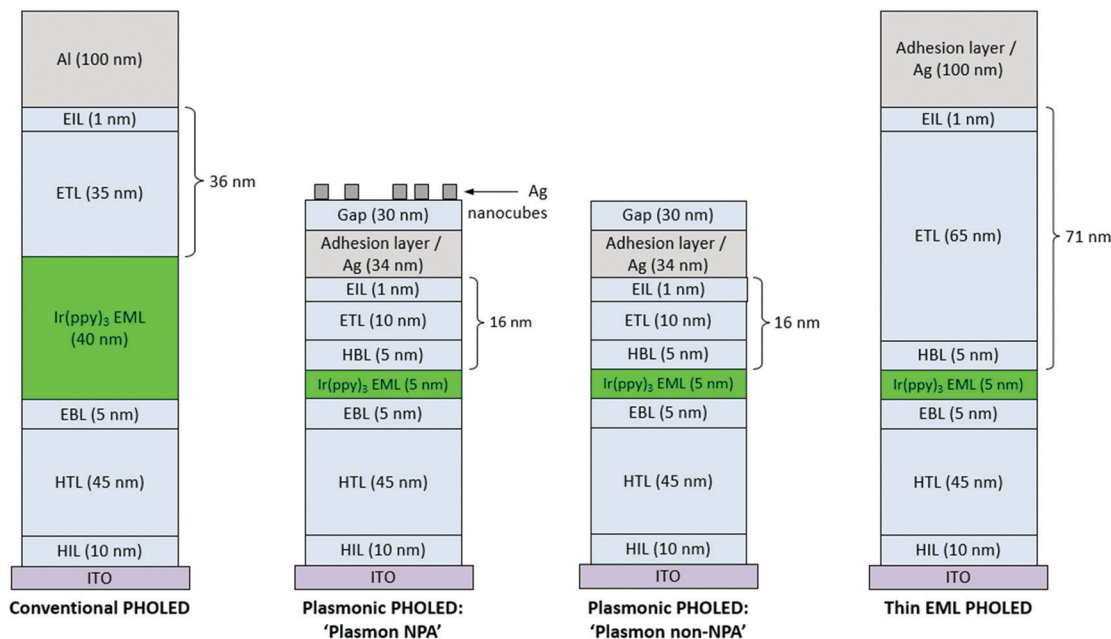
Al (100 nm)
EIL (1 nm)
ETL (35 nm)
36 nm
Ir(ppy)$_3$ EML (40 nm)
EBL (5 nm)
HTL (45 nm)
HIL (10 nm)
ITO
Conventional PHOLED

Ag nanocubes
Gap (30 nm)
Adhesion layer / Ag (34 nm)
EIL (1 nm)
ETL (10 nm)
16 nm
HBL (5 nm)
Ir(ppy)$_3$ EML (5 nm)
EBL (5 nm)
HTL (45 nm)
HIL (10 nm)
ITO
Plasmonic PHOLED: 'Plasmon NPA'

Gap (30 nm)
Adhesion layer / Ag (34 nm)
EIL (1 nm)
ETL (10 nm)
16 nm
HBL (5 nm)
Ir(ppy)$_3$ EML (5 nm)
EBL (5 nm)
HTL (45 nm)
HIL (10 nm)
ITO
Plasmonic PHOLED: 'Plasmon non-NPA'

Adhesion layer / Ag (100 nm)
EIL (1 nm)
ETL (65 nm)
71 nm
HBL (5 nm)
Ir(ppy)$_3$ EML (5 nm)
EBL (5 nm)
HTL (45 nm)
HIL (10 nm)
ITO
Thin EML PHOLED